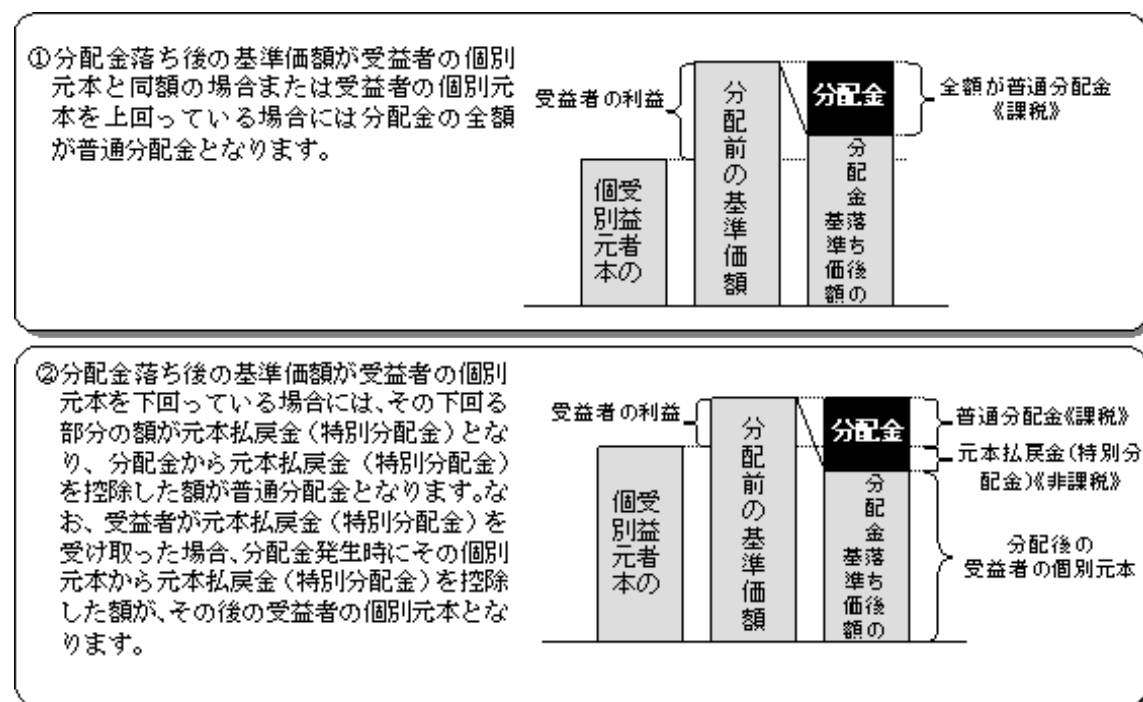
①分配金落ち後の基準価額が受益者の個別元本と同額の場合または受益者の個別元本を上回っている場合には分配金の全額が普通分配金となります。

受益者の利益

分配前の基準価額

分配金

全額が普通分配金《課税》

受益者の個別元本

分配金落ち後の基準価額

②分配金落ち後の基準価額が受益者の個別元本を下回っている場合には、その下回る部分の額が元本払戻金（特別分配金）となり、分配金から元本払戻金（特別分配金）を控除した額が普通分配金となります。なお、受益者が元本払戻金（特別分配金）を受け取った場合、分配金発生時にその個別元本から元本払戻金（特別分配金）を控除した額が、その後の受益者の個別元本となります。

受益者の利益

分配前の基準価額

分配金

普通分配金《課税》

元本払戻金（特別分配金）《非課税》

受益者の個別元本

分配金落ち後の基準価額

分配後の受益者の個別元本